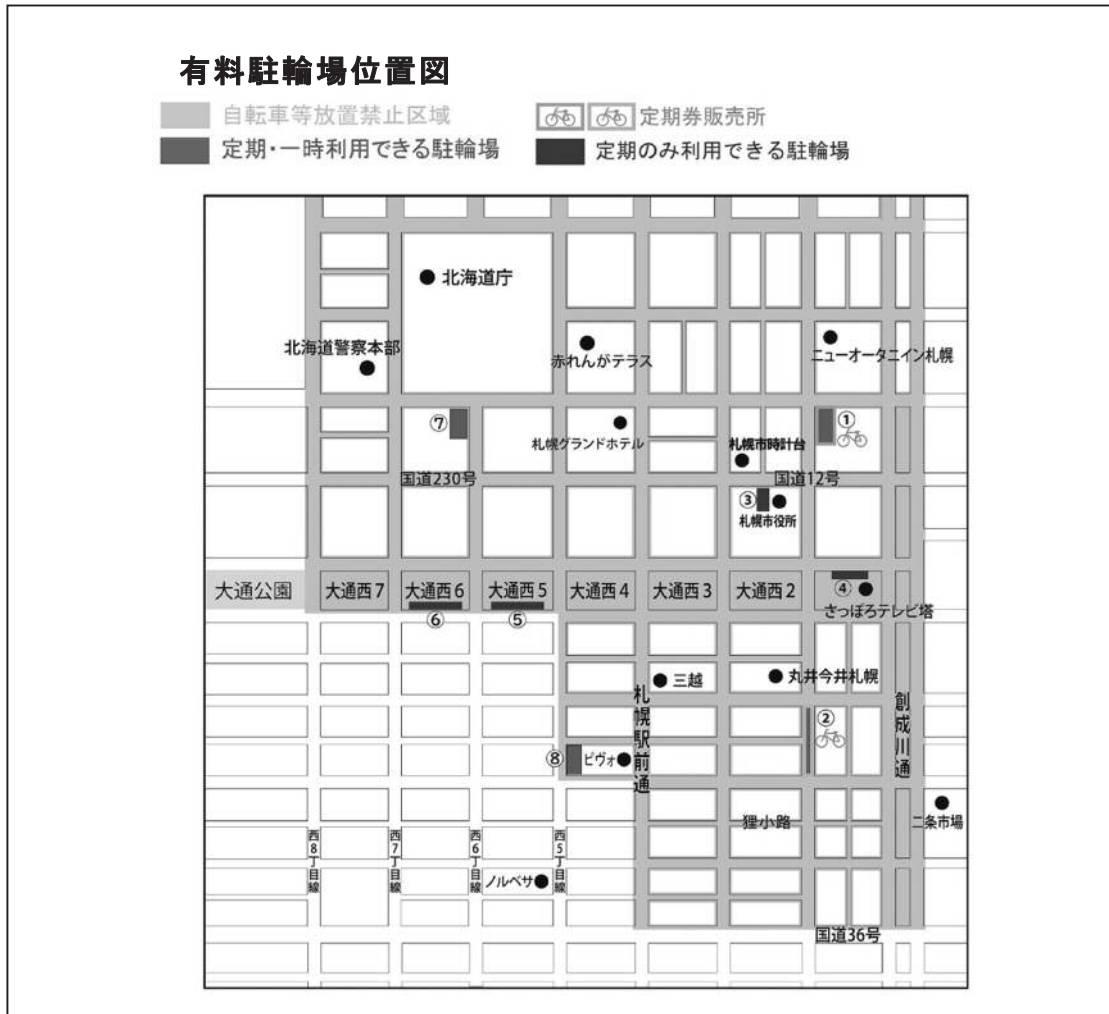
有料駐輪場位置図

自転車等放置禁止区域

定期券販売所

定期・一時利用できる駐輪場

定期のみ利用できる駐輪場

北海道庁

北海道警察本部

赤れんがテラス

ニューオータニイン札幌

⑦

札幌グランドホテル

①

札幌市時計台

国道230号

国道12号

③

札幌市役所

大通公園

大通西7

大通西6

大通西5

大通西4

大通西3

大通西2

④

さっぽろテレビ塔

⑥

⑤

三越

丸井今井札幌

札幌駅前通

創成川通

②

⑧

ピヴォ

狸小路

二条市場

西8丁目線

西7丁目線

西6丁目線

西5丁目線

ノルベサ

国道36号